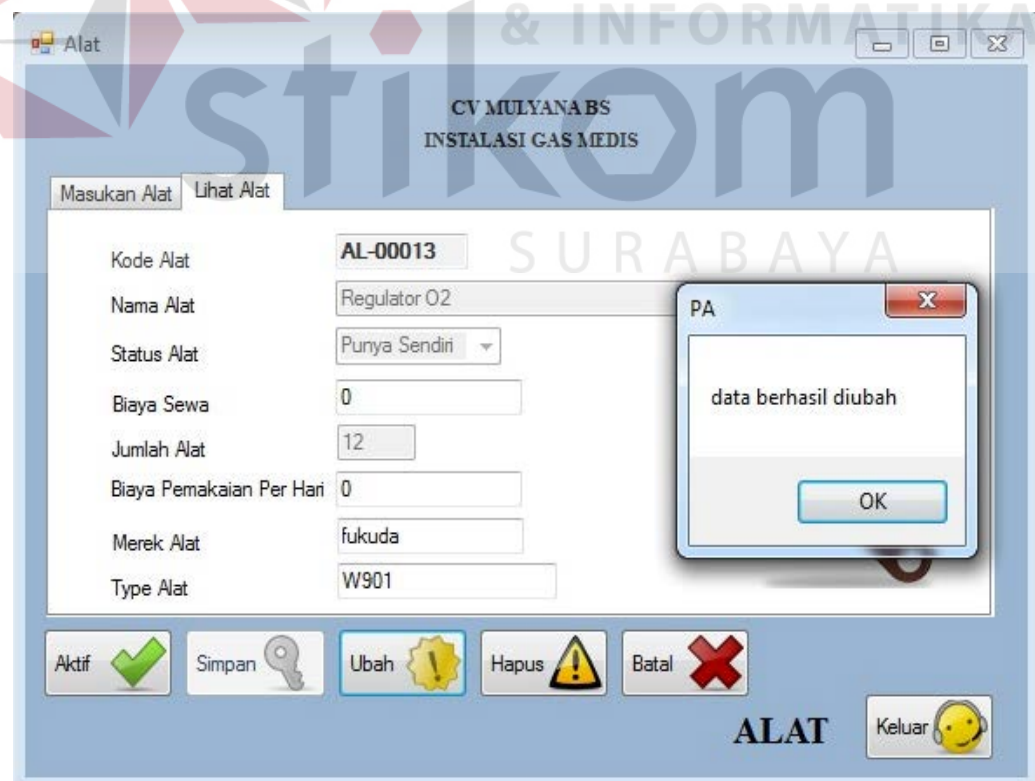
& INFORMATIKA
stikom
SURABAYA

Alat

CV MULYANA BS
INSTALASI GAS MEDIS

Masukan Alat | Lihat Alat

Kode Alat AL-00013
Nama Alat Regulator O2
Status Alat Punya Sendiri
Biaya Sewa 0
Jumlah Alat 12
Biaya Pemakaian Per Hari 0
Merek Alat fukuda
Type Alat W901

PA
data berhasil diubah
OK

Aktif
Simpan
Ubah
Hapus
Batal

ALAT
Keluar